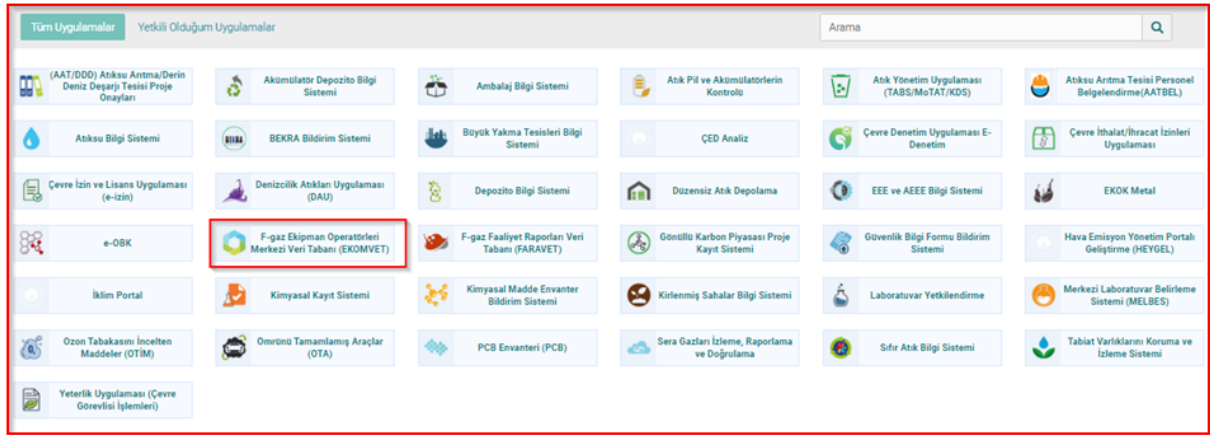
Tüm Uygulamalar
Yetkili Olduğum Uygulamalar
Arama

(AAT/DDD) Atıksu Arıtma/Derin Deniz Deşarjı Tesisi Proje Onayları
Akümülatör Depozito Bilgi Sistemi
Ambalaj Bilgi Sistemi
Atık Pil ve Akümülatörlerin Kontrolü
Atık Yönetim Uygulaması (TABS/MoTAT/KDS)
Atıksu Arıtma Tesisi Personel Belgelendirme(AATBEL)

Atıksu Bilgi Sistemi
BEKRA Bildirim Sistemi
Büyük Yakma Tesisleri Bilgi Sistemi
ÇED Analiz
Çevre Denetim Uygulaması E-Denetim
Çevre İthalat/İhracat İzinleri Uygulaması

Çevre İzin ve Lisans Uygulaması (e-izin)
Denizcilik Atıkları Uygulaması (DAU)
Depozito Bilgi Sistemi
Düzensiz Atık Depolama
EEE ve AEEE Bilgi Sistemi
EKOK Metal

e-OBK
F-gaz Ekipman Operatörleri Merkezi Veri Tabanı (EKOMVET)
F-gaz Faaliyet Raporları Veri Tabanı (FARAVET)
Gönüllü Karbon Piyasası Proje Kayıt Sistemi
Güvenlik Bilgi Formu Bildirim Sistemi
Hava Emisyon Yönetim Portalı Geliştirme (HEYGEL)

İklim Portal
Kimyasal Kayıt Sistemi
Kimyasal Madde Envanter Bildirim Sistemi
Kirlenmiş Sahalar Bilgi Sistemi
Laboratuvar Yetkilendirme
Merkezi Laboratuvar Belirleme Sistemi (MELBES)

Ozon Tabakasını İncelten Maddeler (OTİM)
Ömrünü Tamamlamış Araçlar (OTA)
PCB Envanteri (PCB)
Sera Gazları İzleme, Raporlama ve Doğrulama
Sıfır Atık Bilgi Sistemi
Tabiat Varlıklarını Koruma ve İzleme Sistemi

Yeterlik Uygulaması (Çevre Görevlisi İşlemleri)